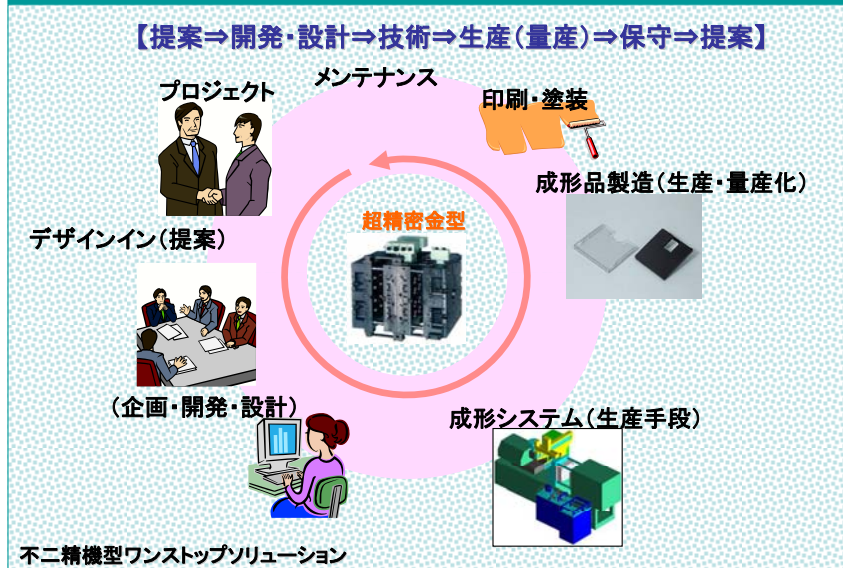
【提案⇒開発・設計⇒技術⇒生産(量産)⇒保守⇒提案】

メンテナンス

プロジェクト

印刷・塗装

成形品製造(生産・量産化)

超精密金型

デザインイン(提案)

(企画・開発・設計)

成形システム(生産手段)

不二精機型ワンストップソリューション